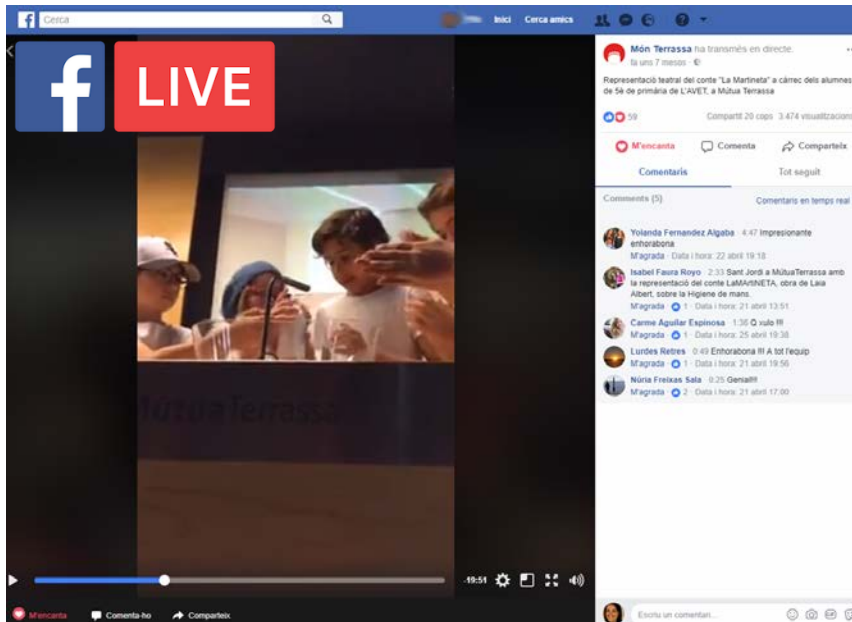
Cerca

Inici Cerca amics

LIVE

MútuaTerrassa

-19:51

M'encanta Comenta-ho Comparteix

Món Terrassa ha transmès en directe.
fa uns 7 mesos ·

Representació teatral del conte "La Martineta" a càrrec dels alumnes de 5è de primària de L'AVET, a Mútua Terrassa

59 Compartit 20 cops 3.474 visualitzacions

M'encanta Comenta Comparteix

Comentaris Tot seguit

Comments (5) Comentaris en temps real

Yolanda Fernandez Algaba 4:47 Impresionante enhorabona
M'agrada · Data i hora: 22 abril 19:18

Isabel Faura Royo 2:33 Sant Jordi a MútuaTerrassa amb la representació del conte LaMArtiNETA, obra de Laia Albert, sobre la Higiene de mans.
M'agrada · 1 · Data i hora: 21 abril 13:51

Carme Aguilar Espinosa 1:36 xulo !!!
M'agrada · 1 · Data i hora: 25 abril 19:38

Lurdes Retres 0:49 Enhorabona !!! A tot l'equip
M'agrada · 1 · Data i hora: 21 abril 19:56

Núria Freixas Sala 0:25 Genial!!!
M'agrada · 2 · Data i hora: 21 abril 17:00

Escriu un comentari...